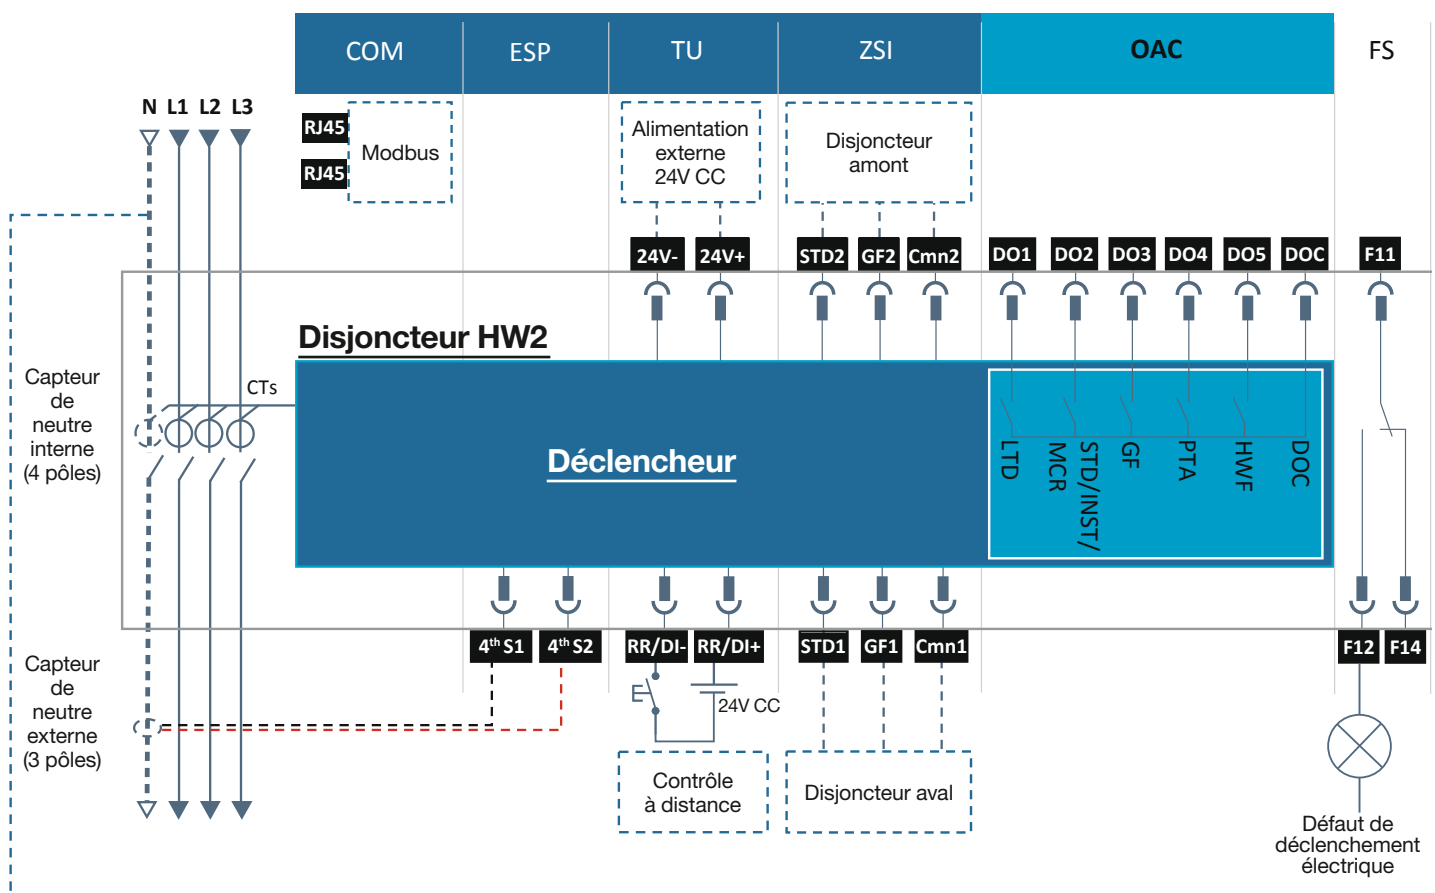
COM

ESP

TU

ZSI

OAC

FS

N L1 L2 L3

RJ45

RJ45

Modbus

Alimentation externe 24V CC

Disjoncteur amont

24V- 24V+ STD2 GF2 Cmn2 DO1 DO2 DO3 DO4 DO5 DOC F11

Disjoncteur HW2

Capteur de neutre interne (4 pôles)

CTs

Déclencheur

LTD MCR STD/INST/ GF PTA HWF DOC

Capteur de neutre externe (3 pôles)

4$^{th}$ S1 4$^{th}$ S2 RR/DI- RR/DI+ STD1 GF1 Cmn1 F12 F14

24V CC

Contrôle à distance

Disjoncteur aval

Défaut de déclenchement électrique